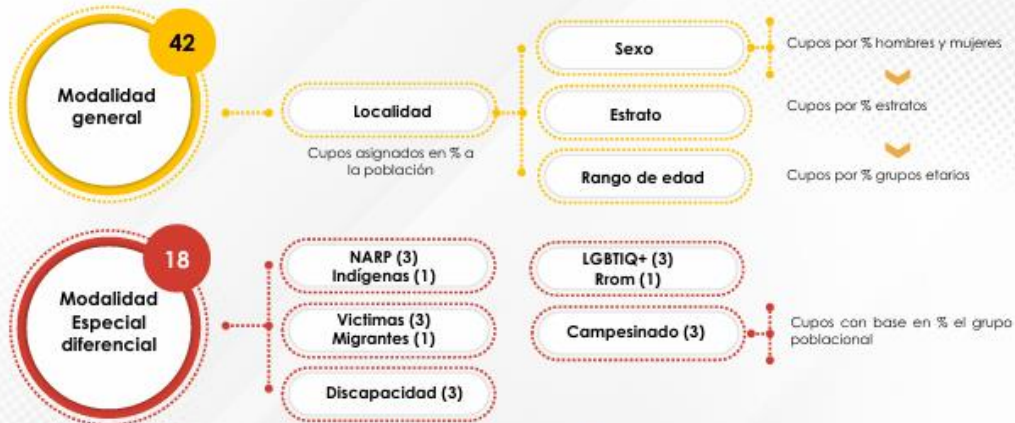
42

Modalidad general

Localidad

Cupos asignados en % a la población

Sexo

Estrato

Rango de edad

Cupos por % hombres y mujeres

Cupos por % estratos

Cupos por % grupos etarios

18

Modalidad Especial diferencial

NARP (3)
Indígenas (1)

Victimas (3)
Migrantes (1)

Discapacidad (3)

LGBTIQ+ (3)
Rrom (1)

Campesinado (3)

Cupos con base en % el grupo poblacional